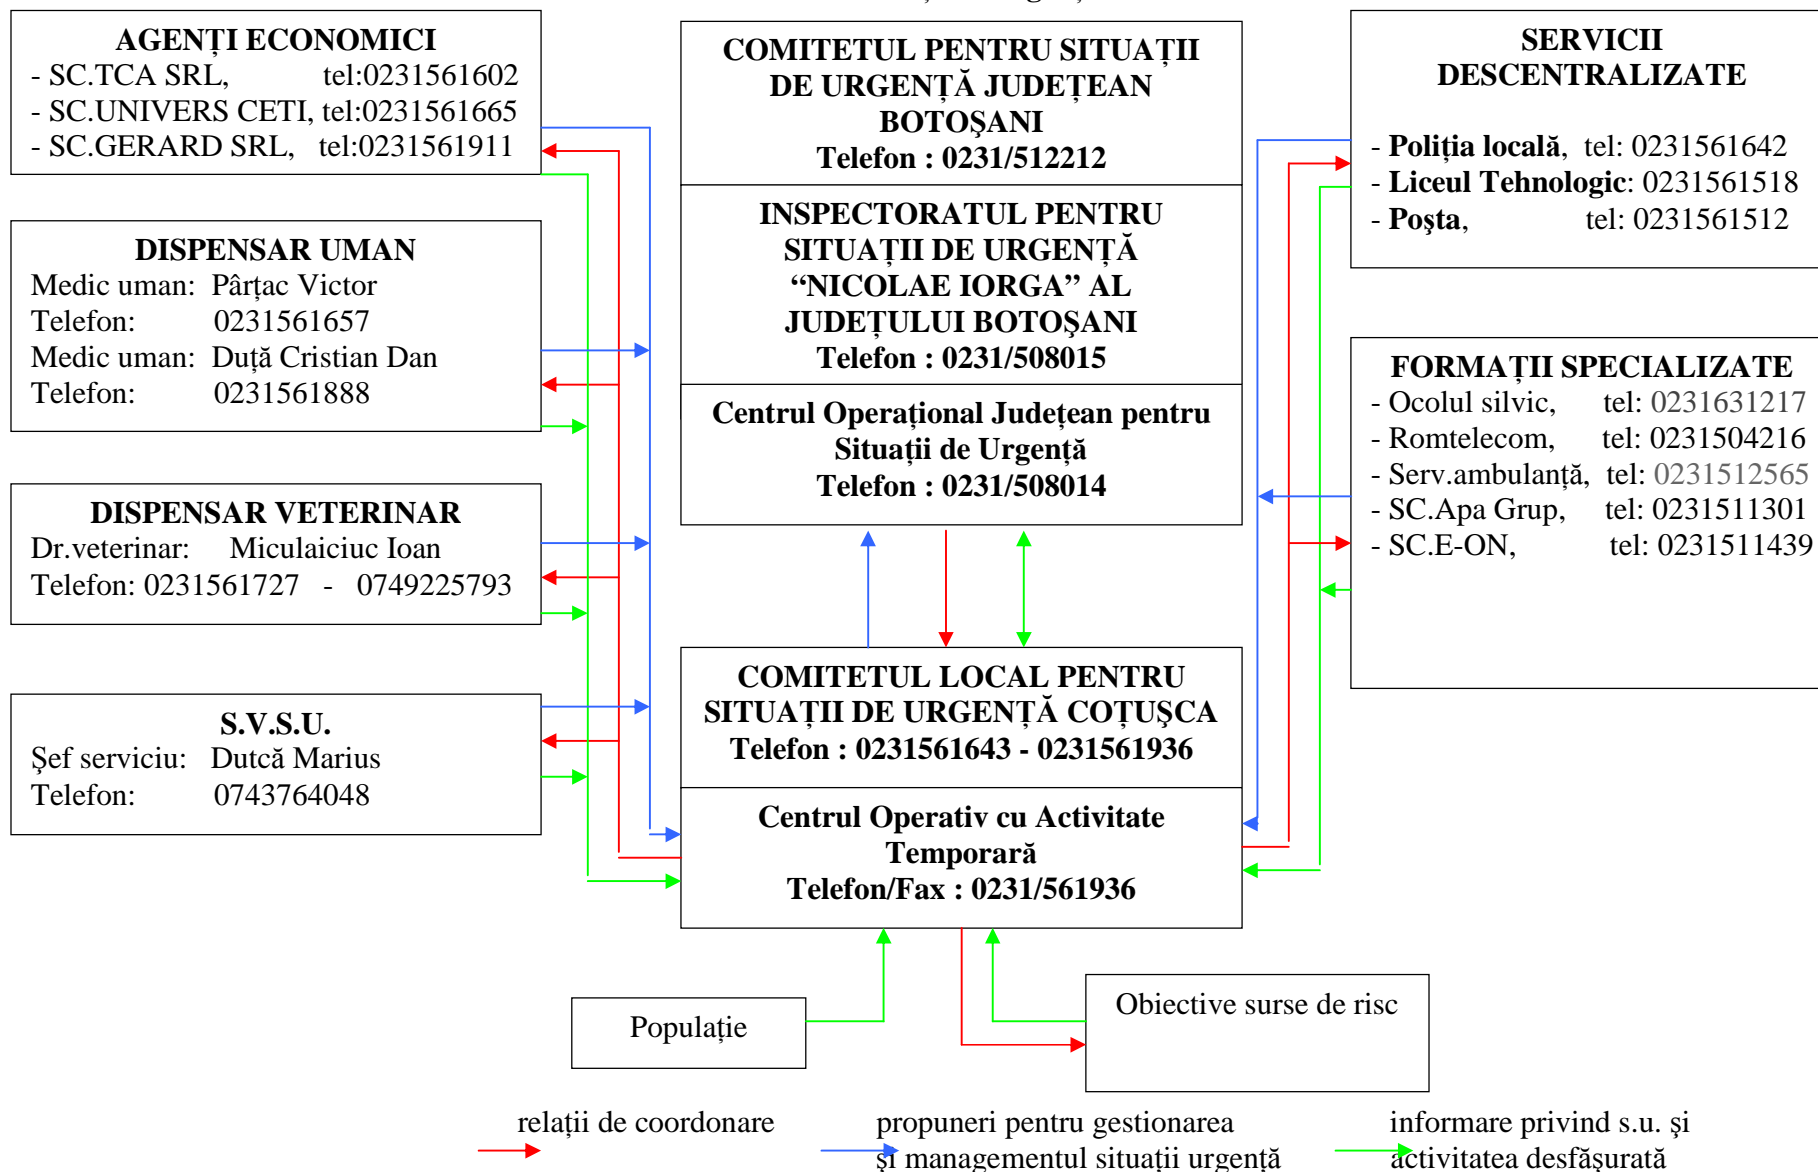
AGENȚI ECONOMICI
- SC.TCA SRL, tel:0231561602
- SC.UNIVERS CETI, tel:0231561665
- SC.GERARD SRL, tel:0231561911

COMITETUL PENTRU SITUAȚII DE URGENȚĂ JUDEȚEAN BOTOȘANI
Telefon : 0231/512212

SERVICII DESCENTRALIZATE
- Poliția locală, tel: 0231561642
- Liceul Tehnologic: 0231561518
- Poșta, tel: 0231561512

DISPENSAR UMAN
Medic uman: Pârțac Victor
Telefon: 0231561657
Medic uman: Duță Cristian Dan
Telefon: 0231561888

INSPECTORATUL PENTRU SITUAȚII DE URGENȚĂ "NICOLAE IORGA" AL JUDEȚULUI BOTOȘANI
Telefon : 0231/508015

Centrul Operațional Județean pentru Situații de Urgență
Telefon : 0231/508014

FORMAȚII SPECIALIZATE
- Ocolul silvic, tel: 0231631217
- Romtelecom, tel: 0231504216
- Serv.ambulanță, tel: 0231512565
- SC.Apa Grup, tel: 0231511301
- SC.E-ON, tel: 0231511439

DISPENSAR VETERINAR
Dr.veterinar: Miculaiciuc Ioan
Telefon: 0231561727 - 0749225793

COMITETUL LOCAL PENTRU SITUAȚII DE URGENȚĂ COȚUȘCA
Telefon : 0231561643 - 0231561936

S.V.S.U.
Șef serviciu: Dutcă Marius
Telefon: 0743764048

Centrul Operativ cu Activitate Temporară
Telefon/Fax : 0231/561936

Populație

Obiective surse de risc

relații de coordonare

propuneri pentru gestionarea și managementul situații urgentă

informare privind s.u. și activitatea desfășurată